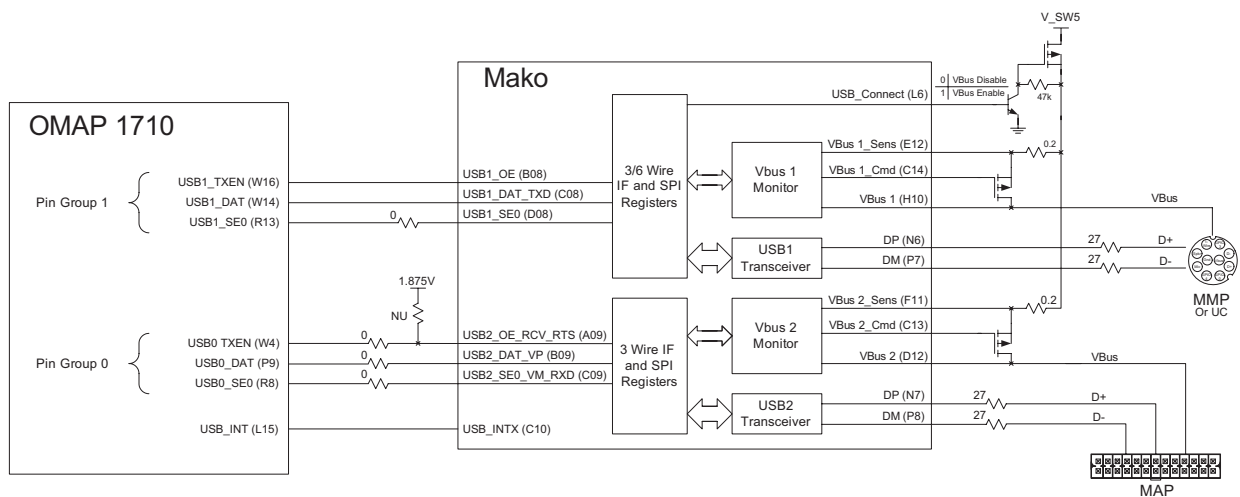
V_SW5

Mako

0 VBus Disable
1 VBus Enable
47k

USB_Connect (L6)

OMAP 1710

VBus 1_Sens (E12)
0.2

USB1_TXEN (W16)
USB1_DAT (W14)
USB1_SE0 (R13)

Pin Group 1

USB1_OE (B08)
USB1_DAT_TXD (C08)
USB1_SE0 (D08)
0

3/6 Wire IF and SPI Registers

Vbus 1 Monitor

VBus 1_Cmd (C14)
VBus 1 (H10)

VBus

USB1 Transceiver

DP (N6)
DM (P7)
27
27
D+
D-

MMP
Or UC

1.875V
NU

VBus 2_Sens (F11)
0.2

Pin Group 0

USB0 TXEN (W4)
USB0_DAT (P9)
USB0_SE0 (R8)
0
0
0

USB2_OE_RCV_RTS (A09)
USB2_DAT_VP (B09)
USB2_SE0_VM_RXD (C09)

3 Wire IF and SPI Registers

Vbus 2 Monitor

VBus 2_Cmd (C13)
VBus 2 (D12)

VBus

USB2 Transceiver

DP (N7)
DM (P8)
27
27
D+
D-

USB_INT (L15)
USB_INTX (C10)

MAP